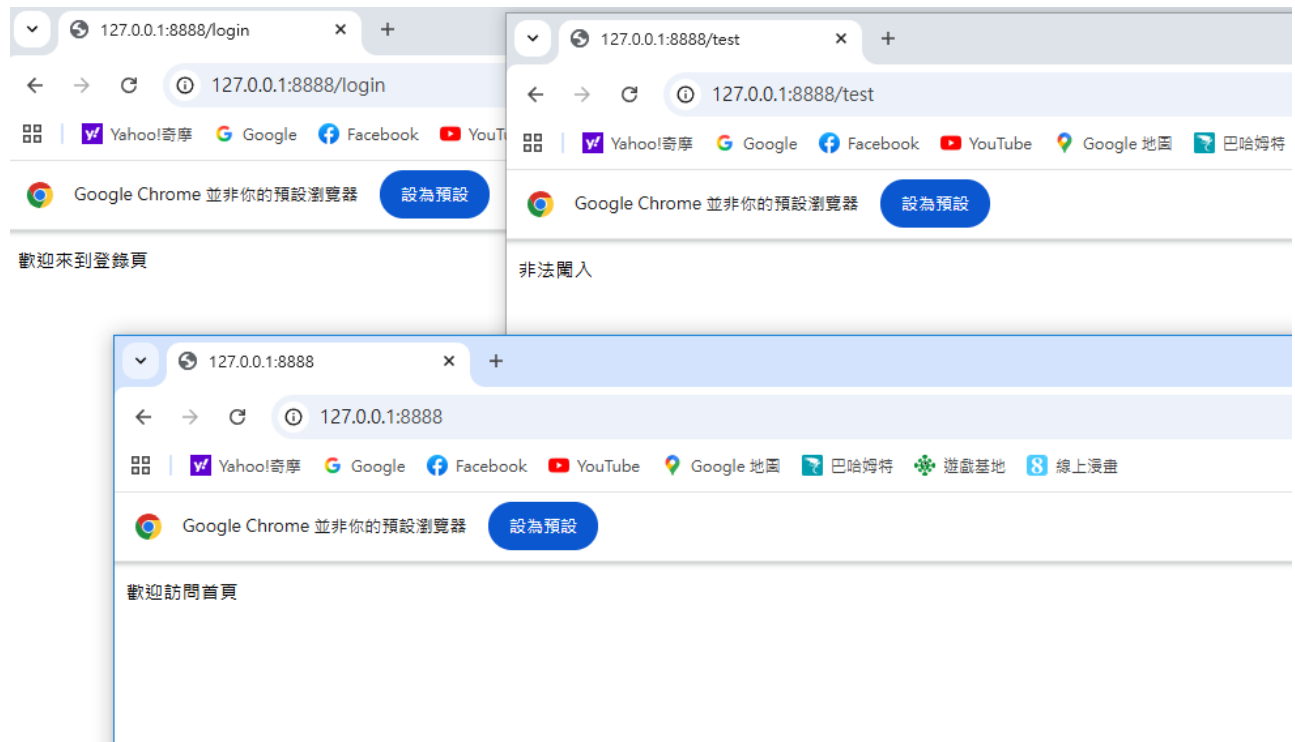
127.0.0.1:8888/login
127.0.0.1:8888/login
Yahoo!奇摩 Google Facebook YouTu
Google Chrome 並非你的預設瀏覽器 設為預設
歡迎來到登錄頁

127.0.0.1:8888/test
127.0.0.1:8888/test
Yahoo!奇摩 Google Facebook YouTube Google 地圖 巴哈姆特
Google Chrome 並非你的預設瀏覽器 設為預設
非法闖入

127.0.0.1:8888
127.0.0.1:8888
Yahoo!奇摩 Google Facebook YouTube Google 地圖 巴哈姆特 遊戲基地 線上漫畫
Google Chrome 並非你的預設瀏覽器 設為預設
歡迎訪問首頁